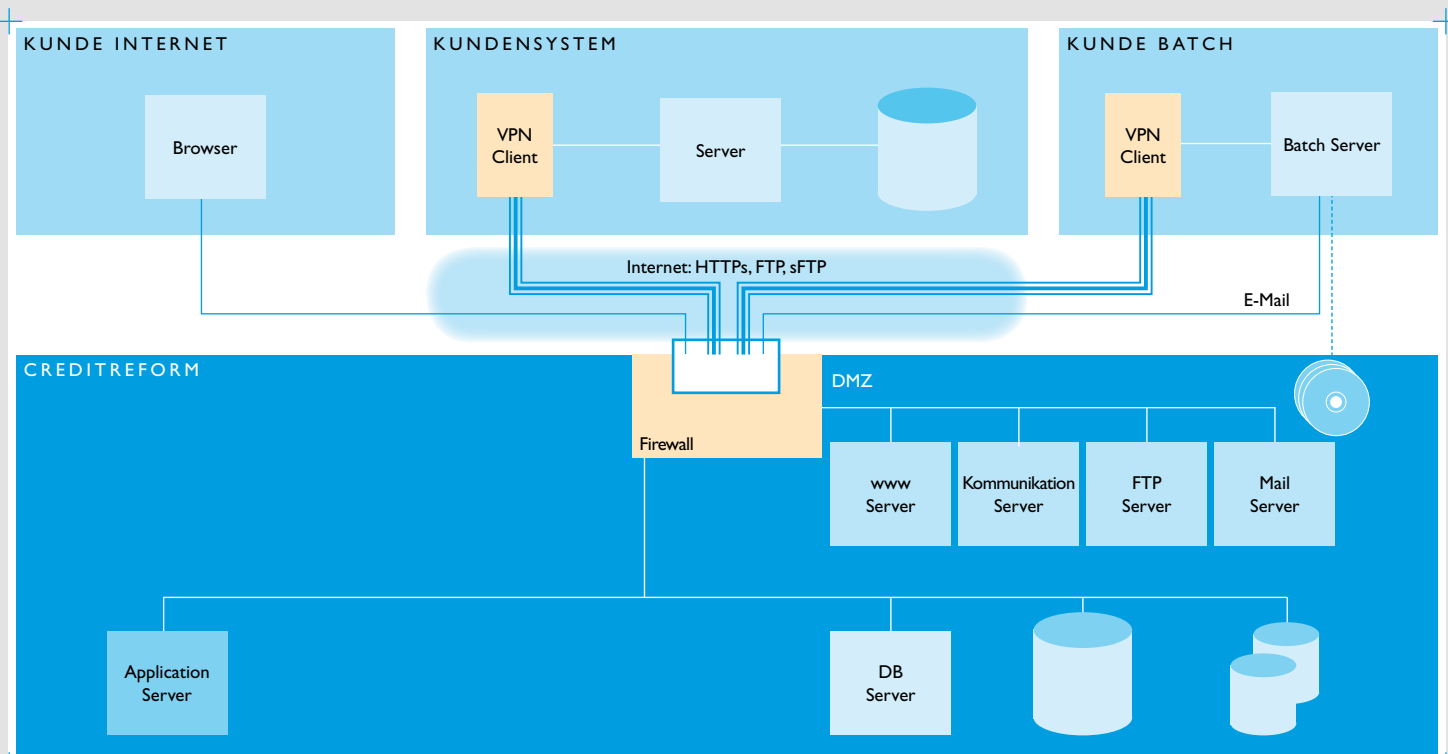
KUNDE INTERNET

Browser

KUNDENSYSTEM

VPN Client

Server

KUNDE BATCH

VPN Client

Batch Server

Internet: HTTPs, FTP, sFTP

E-Mail

CREDITREFORM

DMZ

Firewall

www Server

Kommunikation Server

FTP Server

Mail Server

Application Server

DB Server